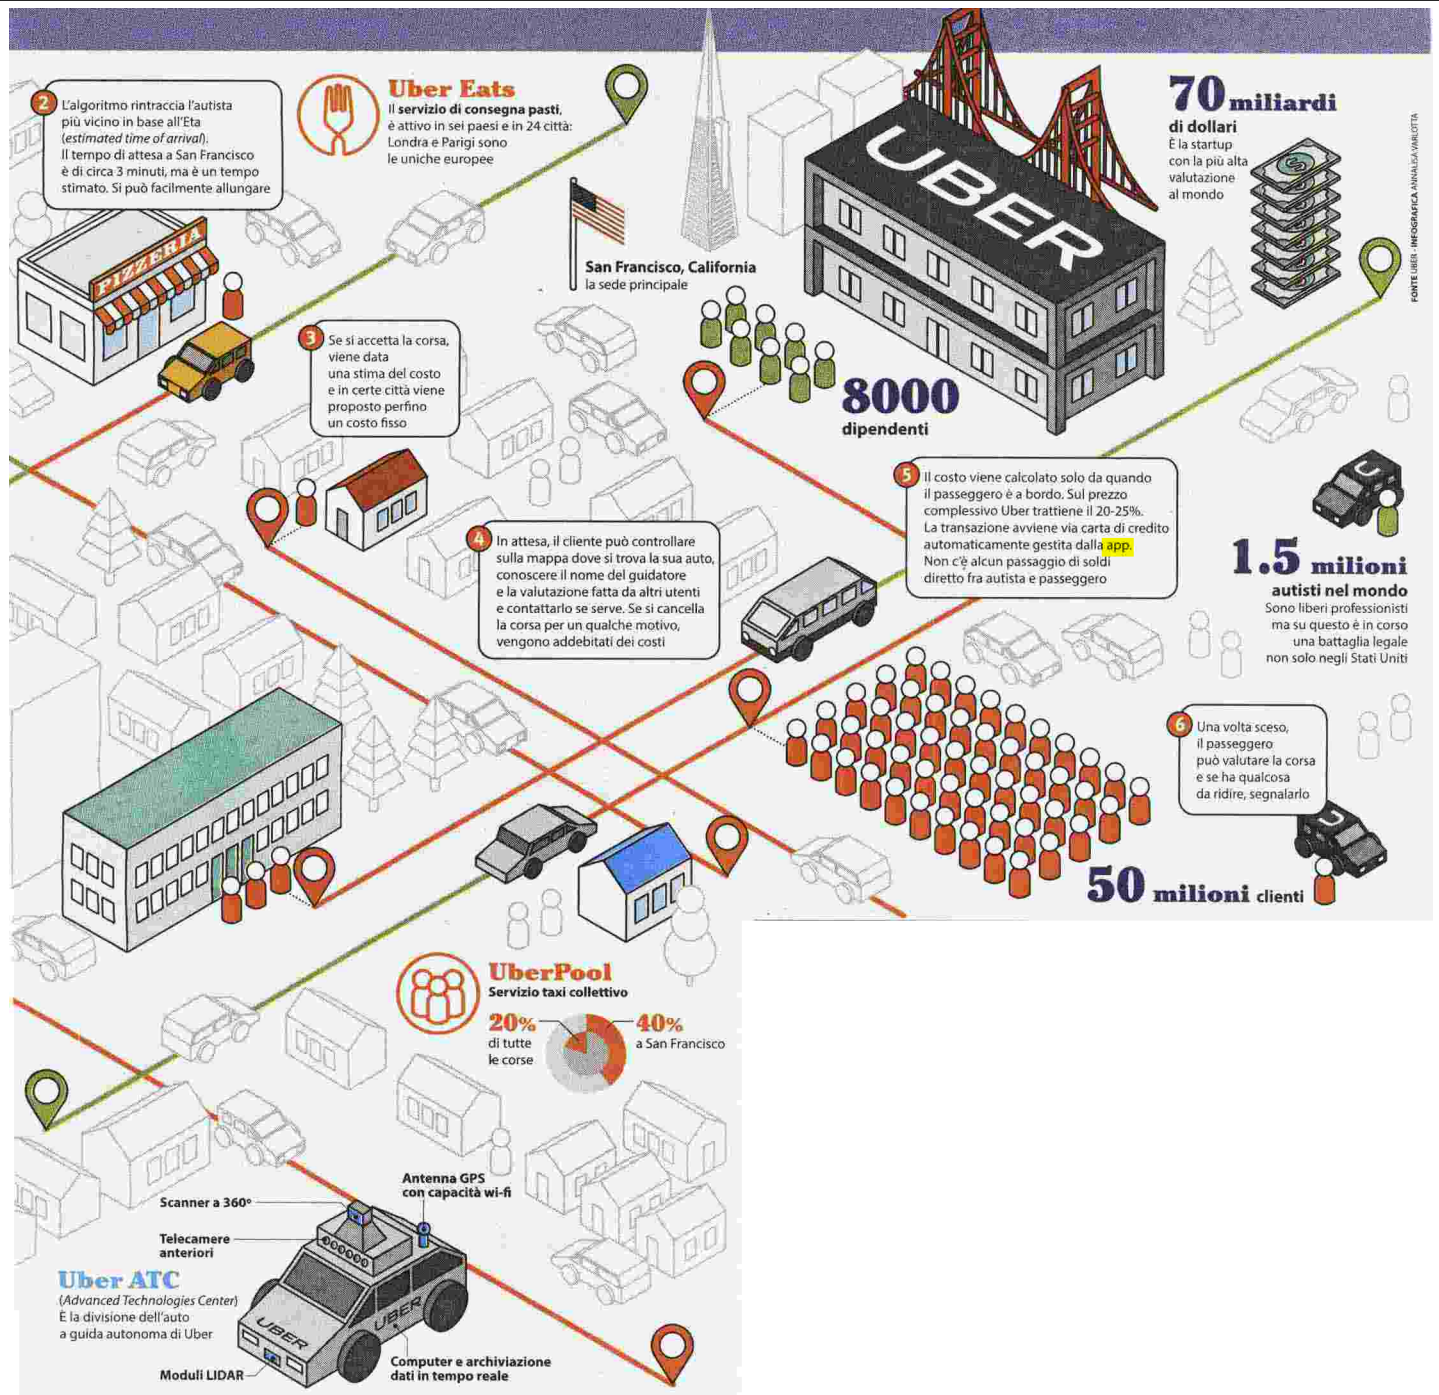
2 L'algoritmo rintraccia l'autista più vicino in base all'Eta (estimated time of arrival). Il tempo di attesa a San Francisco è di circa 3 minuti, ma è un tempo stimato. Si può facilmente allungare

Uber Eats
Il servizio di consegna pasti, è attivo in sei paesi e in 24 città: Londra e Parigi sono le uniche europee

PIZZERIA

San Francisco, California
la sede principale

UBER

70 miliardi
di dollari
È la startup con la più alta valutazione al mondo

FONTE UBER - INFOGRAFICA ANNALISA VARLOTTA

3 Se si accetta la corsa, viene data una stima del costo e in certe città viene proposto perfino un costo fisso

8000
dipendenti

5 Il costo viene calcolato solo da quando il passeggero è a bordo. Sul prezzo complessivo Uber trattiene il 20-25%. La transazione avviene via carta di credito automaticamente gestita dalla app. Non c'è alcun passaggio di soldi diretto fra autista e passeggero

4 In attesa, il cliente può controllare sulla mappa dove si trova la sua auto, conoscere il nome del guidatore e la valutazione fatta da altri utenti e contattarlo se serve. Se si cancella la corsa per un qualche motivo, vengono addebitati dei costi

1.5 milioni
autisti nel mondo
Sono liberi professionisti ma su questo è in corso una battaglia legale non solo negli Stati Uniti

6 Una volta sceso, il passeggero può valutare la corsa e se ha qualcosa da ridire, segnalarlo

50 milioni clienti

UberPool
Servizio taxi collettivo
20% di tutte le corse
40% a San Francisco

Antenna GPS con capacità wi-fi
Scanner a 360°
Telecamere anteriori

Uber ATC
(Advanced Technologies Center)
È la divisione dell'auto a guida autonoma di Uber

UBER
UBER

Moduli LIDAR
Computer e archiviazione dati in tempo reale